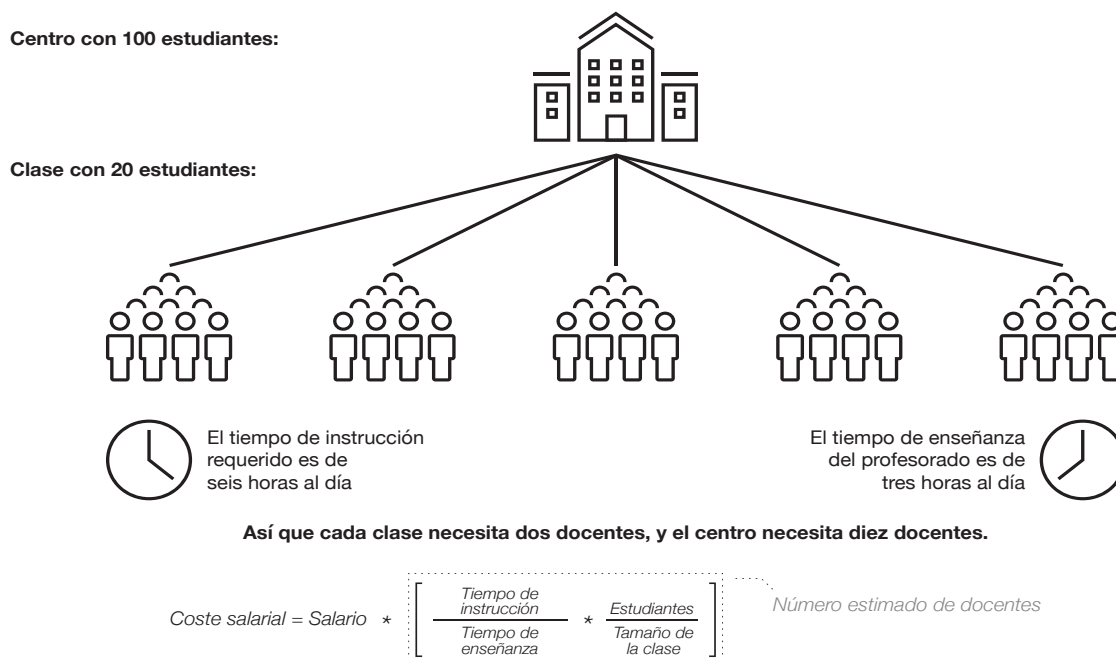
Centro con 100 estudiantes:

Clase con 20 estudiantes:

El tiempo de instrucción requerido es de seis horas al día

El tiempo de enseñanza del profesorado es de tres horas al día

Así que cada clase necesita dos docentes, y el centro necesita diez docentes.

$\textit{Coste salarial} = \textit{Salario} * \left[ \frac{\textit{Tiempo de instrucción}}{\textit{Tiempo de enseñanza}} * \frac{\textit{Estudiantes}}{\textit{Tamaño de la clase}} \right]$

Número estimado de docentes